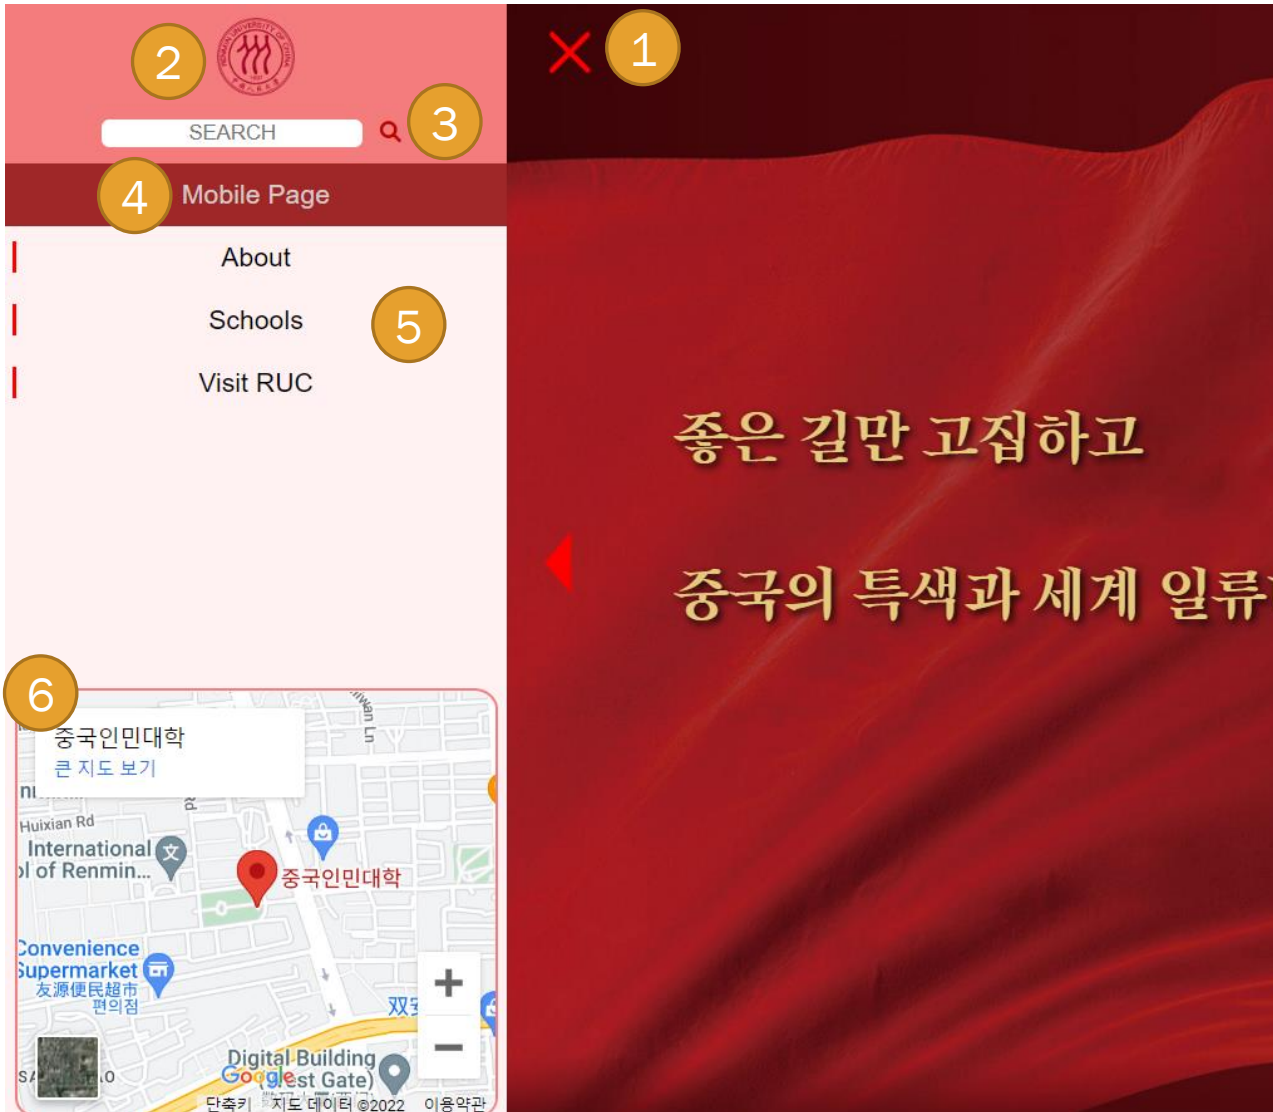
2

SEARCH

3

4 Mobile Page

About

Schools

5

Visit RUC

6

중국인민대학
큰 지도 보기

Huixian Rd
International
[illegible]l of Renmin...
중국인민대학
Convenience
Supermarket
友源便民超市
편의점
双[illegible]
Digital Building
(West Gate)
Google
단축키 지도 데이터 ©2022 이용약관

1

좋은 길만 고집하고

중국의 특색과 세계 일류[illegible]